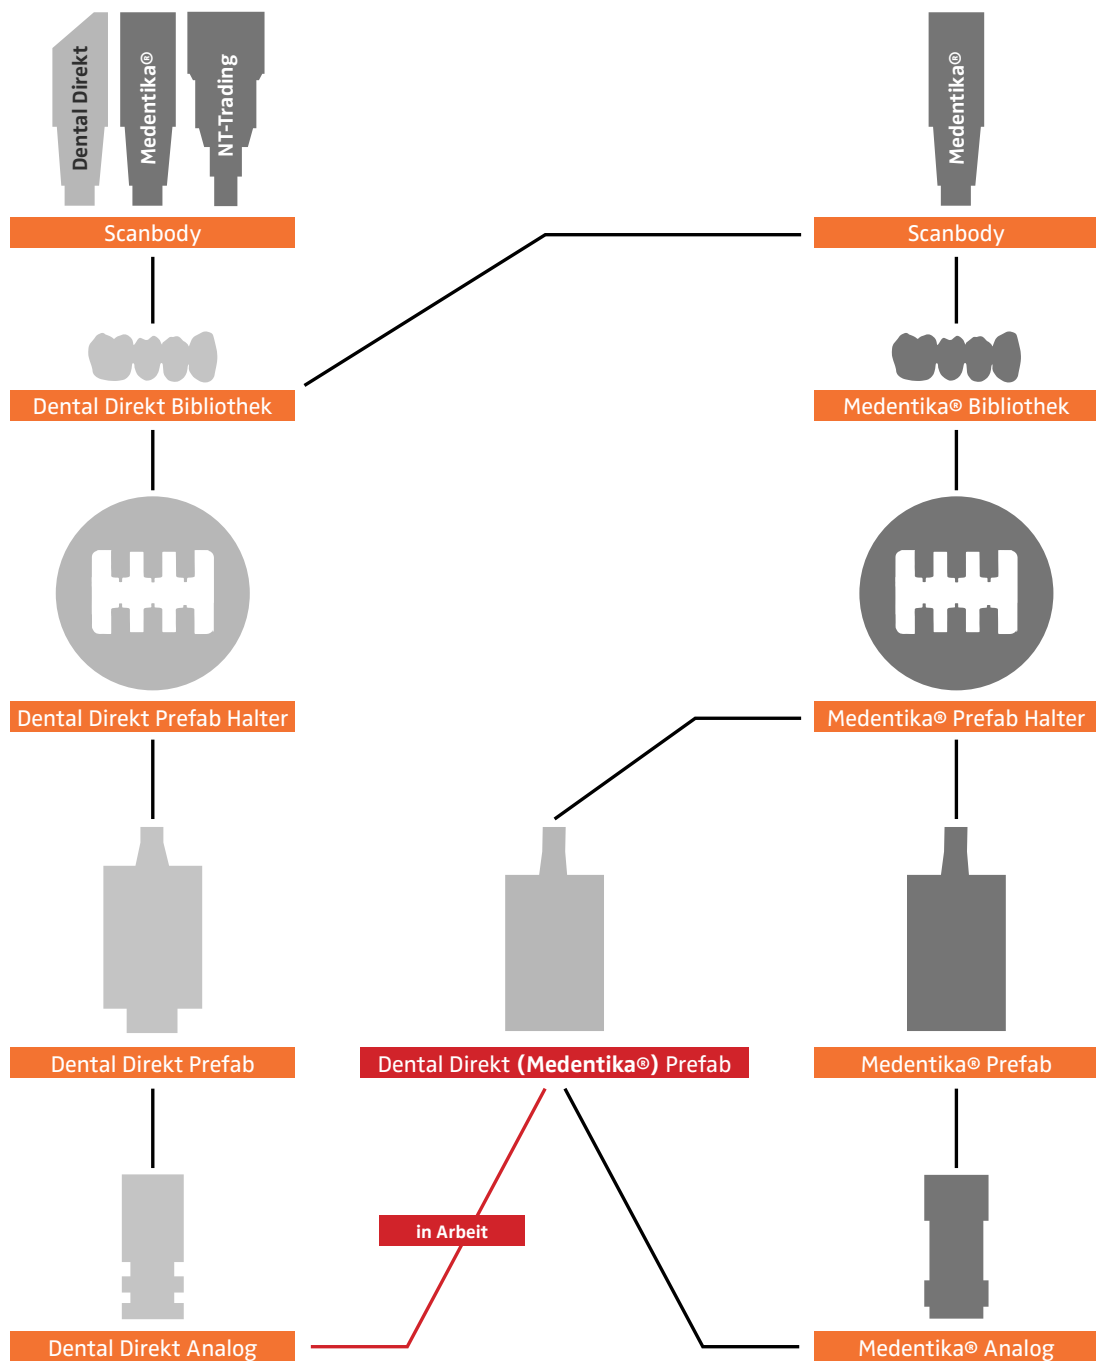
Dental Direkt
Medentika®
NT-Trading

Scanbody

Dental Direkt Bibliothek

Dental Direkt Prefab Halter

Dental Direkt Prefab

Dental Direkt Analog

Medentika®

Scanbody

Medentika® Bibliothek

Medentika® Prefab Halter

Dental Direkt (Medentika®) Prefab

Medentika® Prefab

in Arbeit

Medentika® Analog